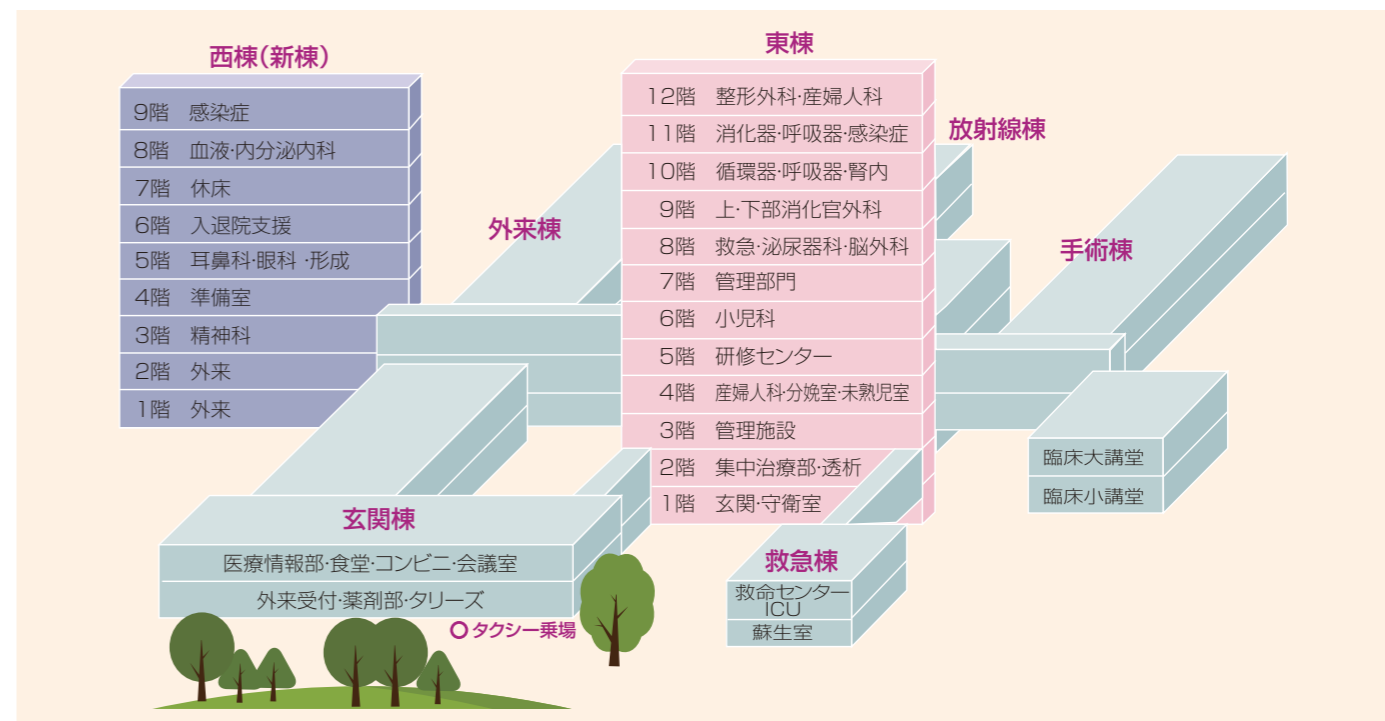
西棟(新棟)

9階　感染症
8階　血液·内分泌内科
7階　休床
6階　入退院支援
5階　耳鼻科·眼科 ·形成
4階　準備室
3階　精神科
2階　外来
1階　外来

外来棟

東棟

12階　整形外科·産婦人科
11階　消化器·呼吸器·感染症
10階　循環器·呼吸器·腎内
9階　上·下部消化官外科
8階　救急·泌尿器科·脳外科
7階　管理部門
6階　小児科
5階　研修センター
4階　産婦人科分娩室·未熟児室
3階　管理施設
2階　集中治療部·透析
1階　玄関·守衛室

放射線棟

手術棟

臨床大講堂
臨床小講堂

玄関棟

医療情報部·食堂·コンビニ·会議室
外来受付·薬剤部·タリーズ

タクシー乗場

救急棟

救命センター
ICU
蘇生室